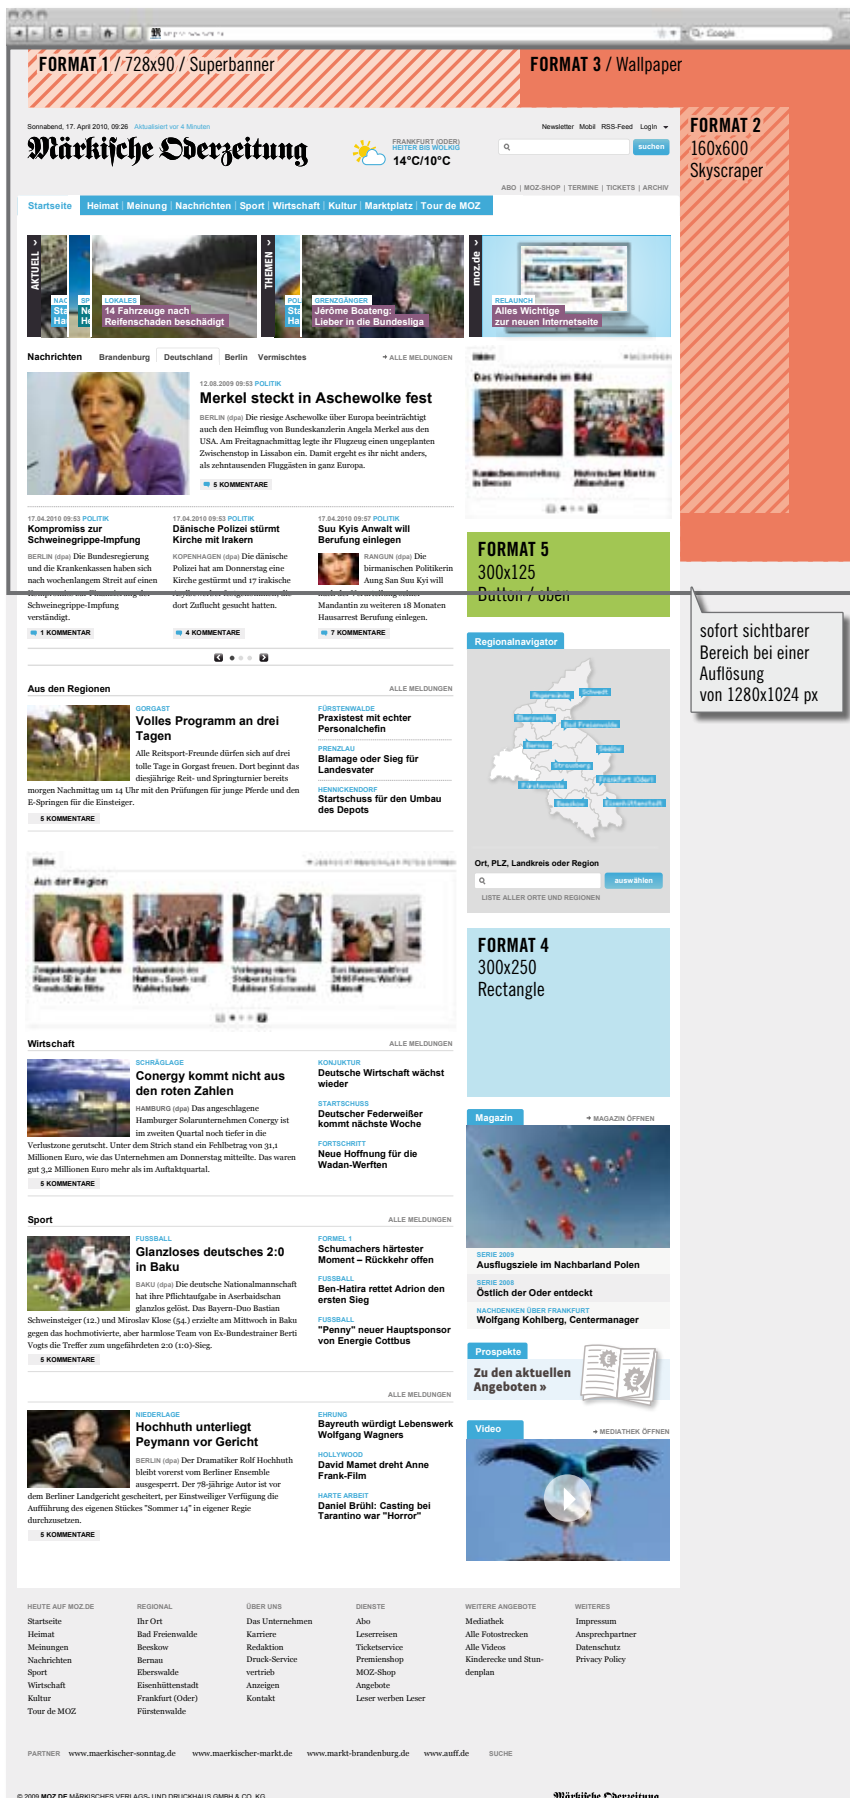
FORMAT 1 / 728x90 / Superbanner

FORMAT 3 / Wallpaper

FORMAT 2
160x600
Skyscraper

Sonnabend, 17. April 2010, 09:26 Aktualisiert vor 4 Minuten

Newsletter Mobil RSS-Feed Login

Märkische Oderzeitung

FRANKFURT (ODER)
HEITER BIS WOLKIG
14°C/10°C

suchen

ABO | MOZ-SHOP | TERMINE | TICKETS | ARCHIV

Startseite | Heimat | Meinung | Nachrichten | Sport | Wirtschaft | Kultur | Marktplatz | Tour de MOZ

AKTUELL
LOKALES
14 Fahrzeuge nach Reifenschaden beschädigt

THEMEN
GRENZGÄNGER
Jérôme Boateng: Leben in die Bundesliga

moz.de
RELAUNCH
Alles Wichtige zur neuen Internetseite

Nachrichten Brandenburg Deutschland Berlin Vermischtes ALLE MELDUNGEN

12.08.2009 09:53 POLITIK
Merkel steckt in Aschewolke fest
BERLIN (dpa) Die riesige Aschewolke über Europa beeinträchtigt auch den Heimflug von Bundeskanzlerin Angela Merkel aus den USA. Am Freitagnachmittag legte ihr Flugzeug einen ungeplanten Zwischenstopp in Lissabon ein. Damit ergeht es ihr nicht anders, als zehntausenden Fluggästen in ganz Europa.
5 KOMMENTARE

Das Wochenende im Bild

17.04.2010 09:53 POLITIK
Kompromiss zur Schweinegrippe-Impfung
BERLIN (dpa) Die Bundesregierung und die Krankenkassen haben sich nach wochenlangem Streit auf einen Kompromiss zur Finanzierung der Schweinegrippe-Impfung verständigt.
1 KOMMENTAR

17.04.2010 09:53 POLITIK
Dänische Polizei stürmt Kirche mit Irakern
KOPENHAGEN (dpa) Die dänische Polizei hat am Donnerstag eine Kirche gestürmt und 17 irakische Asylbewerber festgenommen, die dort Zuflucht gesucht hatten.
4 KOMMENTARE

17.04.2010 09:57 POLITIK
Suu Kyis Anwalt will Berufung einlegen
RANGUN (dpa) Die birmanischen Politikerin Aung San Suu Kyi will gegen die Verurteilung ihrer Mandantin zu weiteren 18 Monaten Hausarrest Berufung einlegen.
7 KOMMENTARE

FORMAT 5
300x125
Button / oben

sofort sichtbarer Bereich bei einer Auflösung von 1280x1024 px

Regionalnavigator
Ort, PLZ, Landkreis oder Region
auswählen
LISTE ALLER ORTE UND REGIONEN

Aus den Regionen ALLE MELDUNGEN

GORGAST
Volles Programm an drei Tagen
Alle Reitsport-Freunde dürfen sich auf drei tolle Tage in Gorgast freuen. Dort beginnt das diesjährige Reit- und Springturnier bereits morgen Nachmittag um 14 Uhr mit den Prüfungen für junge Pferde und den E-Springen für die Einsteiger.
5 KOMMENTARE

FÜRSTENWALDE
Praxistest mit echter Personalchefin
PRENZLAU
Blamage oder Sieg für Landesvater
HENNICKENDORF
Startschuss für den Umbau des Depots

Aus der Region

FORMAT 4
300x250
Rectangle

Wirtschaft ALLE MELDUNGEN

SCHRÄGLAGE
Conergy kommt nicht aus den roten Zahlen
HAMBURG (dpa) Das angeschlagene Hamburger Solarunternehmen Conergy ist im zweiten Quartal noch tiefer in die Verlustzone gerutscht. Unter dem Strich stand ein Fehlbetrag von 31,1 Millionen Euro, wie das Unternehmen am Donnerstag mitteilte. Das waren gut 3,2 Millionen Euro mehr als im Auftaktquartal.
5 KOMMENTARE

KONJUKTUR
Deutsche Wirtschaft wächst wieder
STARTSCHUSS
Deutscher Federweißer kommt nächste Woche
FORTSCHRITT
Neue Hoffnung für die Wadan-Werften

Magazin MAGAZIN ÖFFNEN
SERIE 2009
Ausflugsziele im Nachbarland Polen
SERIE 2008
Östlich der Oder entdeckt
NACHDENKEN ÜBER FRANKFURT
Wolfgang Kohlberg, Centermanager

Sport ALLE MELDUNGEN

FUSSBALL
Glanzloses deutsches 2:0 in Baku
BAKU (dpa) Die deutsche Nationalmannschaft hat ihre Pflichtaufgabe in Aserbaidschan glanzlos gelöst. Das Bayern-Duo Bastian Schweinsteiger (12.) und Miroslav Klose (54.) erzielte am Mittwoch in Baku gegen das hochmotivierte, aber harmlose Team von Ex-Bundestrainer Berti Vogts die Treffer zum ungefährdeten 2:0 (1:0)-Sieg.
5 KOMMENTARE

FORMEL 1
Schumachers härtester Moment – Rückkehr offen
FUSSBALL
Ben-Hatira rettet Adrion den ersten Sieg
FUSSBALL
"Penny" neuer Hauptsponsor von Energie Cottbus

Prospekte
Zu den aktuellen Angeboten »

ALLE MELDUNGEN

NIEDERLAGE
Hochhuth unterliegt Peymann vor Gericht
BERLIN (dpa) Der Dramatiker Rolf Hochhuth bleibt vorerst vom Berliner Ensemble ausgesperrt. Der 78-jährige Autor ist vor dem Berliner Landgericht gescheitert, per Einstweiliger Verfügung die Aufführung des eigenen Stückes "Sommer 14" in eigener Regie durchzusetzen.
5 KOMMENTARE

EHRUNG
Bayreuth würdigt Lebenswerk Wolfgang Wagners
HOLLYWOOD
David Mamet dreht Anne Frank-Film
HARTE ARBEIT
Daniel Brühl: Casting bei Tarantino war "Horror"

Video MEDIATHEK ÖFFNEN

HEUTE AUF MOZ.DE
Startseite
Heimat
Meinungen
Nachrichten
Sport
Wirtschaft
Kultur
Tour de MOZ

REGIONAL
Ihr Ort
Bad Freienwalde
Beeskow
Bernau
Eberswalde
Eisenhüttenstadt
Frankfurt (Oder)
Fürstenwalde

ÜBER UNS
Das Unternehmen
Karriere
Redaktion
Druck-Service
vertrieb
Anzeigen
Kontakt

DIENSTE
Abo
Leserreisen
Ticketservice
Premienshop
MOZ-Shop
Angebote
Leser werben Leser

WEITERE ANGEBOTE
Mediathek
Alle Fotostrecken
Alle Videos
Kinderecke und Stundenplan

WEITERES
Impressum
Ansprechpartner
Datenschutz
Privacy Policy

PARTNER www.maerkischer-sonntag.de www.maerkischer-markt.de www.markt-brandenburg.de www.auff.de SUCHE

© 2009 MOZ.DE MÄRKISCHES VERLAGS- UND DRUCKHAUS GMBH & CO. KG

Märkische Oderzeitung